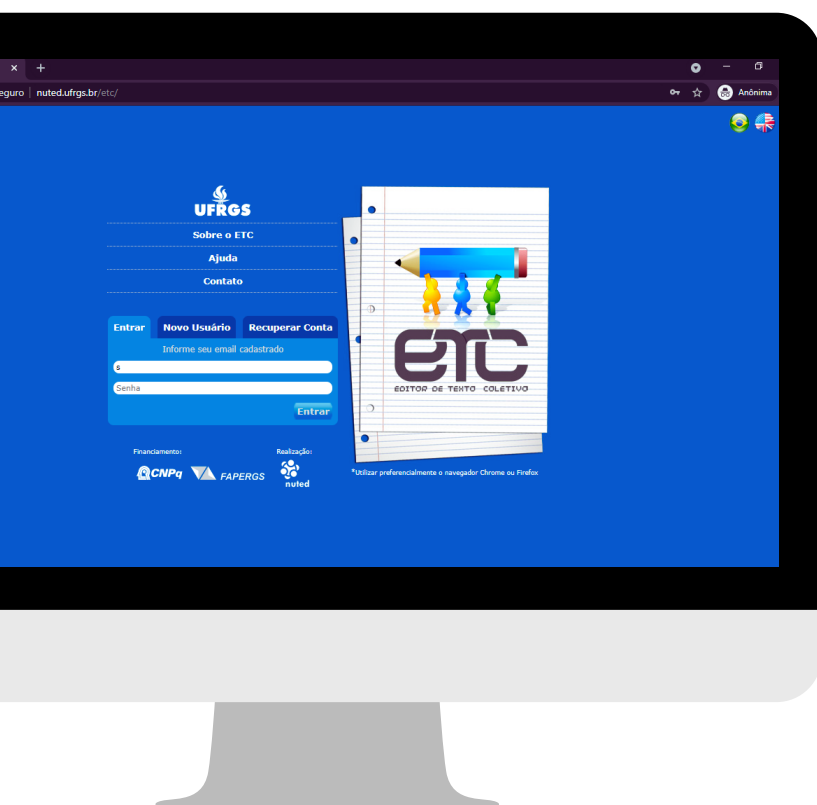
× +

eguro | nuted.ufrgs.br/etc/

Anônima

UFRGS

Sobre o ETC

Ajuda

Contato

Entrar Novo Usuário Recuperar Conta

Informe seu email cadastrado

s

Senha

Entrar

Financiamento:

CNPq FAPERGS

Realização:

nuted

ETC

EDITOR DE TEXTO COLETIVO

*Utilizar preferencialmente o navegador Chrome ou Firefox